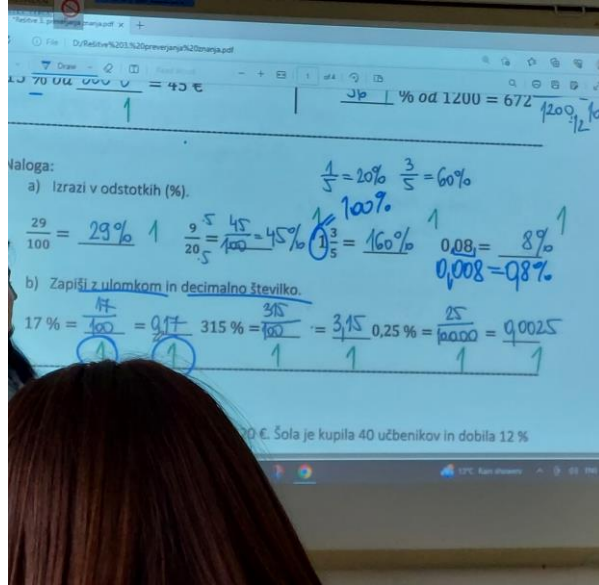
Rešitve 3. preverjanja znanja.pdf ×
File | D:/Rešitve%203.%20preverjanja%20znanja.pdf
Draw
1 of 4

15 % od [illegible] = 45 €
1

36 % od 1200 = 672
1200 / 12

Naloga:
a) Izrazi v odstotkih (%).

$\frac{1}{5} = 20\%$  $\frac{3}{5} = 60\%$
100%

$\frac{29}{100} = $ 29% 1   $\frac{9}{20} = \frac{45}{100} = 45\%$ 1   $1\frac{3}{5} = $ 160% 1   $0{,}08 = $ 8% 1
0,008 = 98%

b) Zapiši z ulomkom in decimalno številko.

17 % = $\frac{17}{100}$ = 0,17   315 % = $\frac{315}{100}$ = 3,15   0,25 % = $\frac{25}{10000}$ = 0,0025
1   1   1   1   1   1

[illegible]0 €. Šola je kupila 40 učbenikov in dobila 12 %

13°C Rain showers